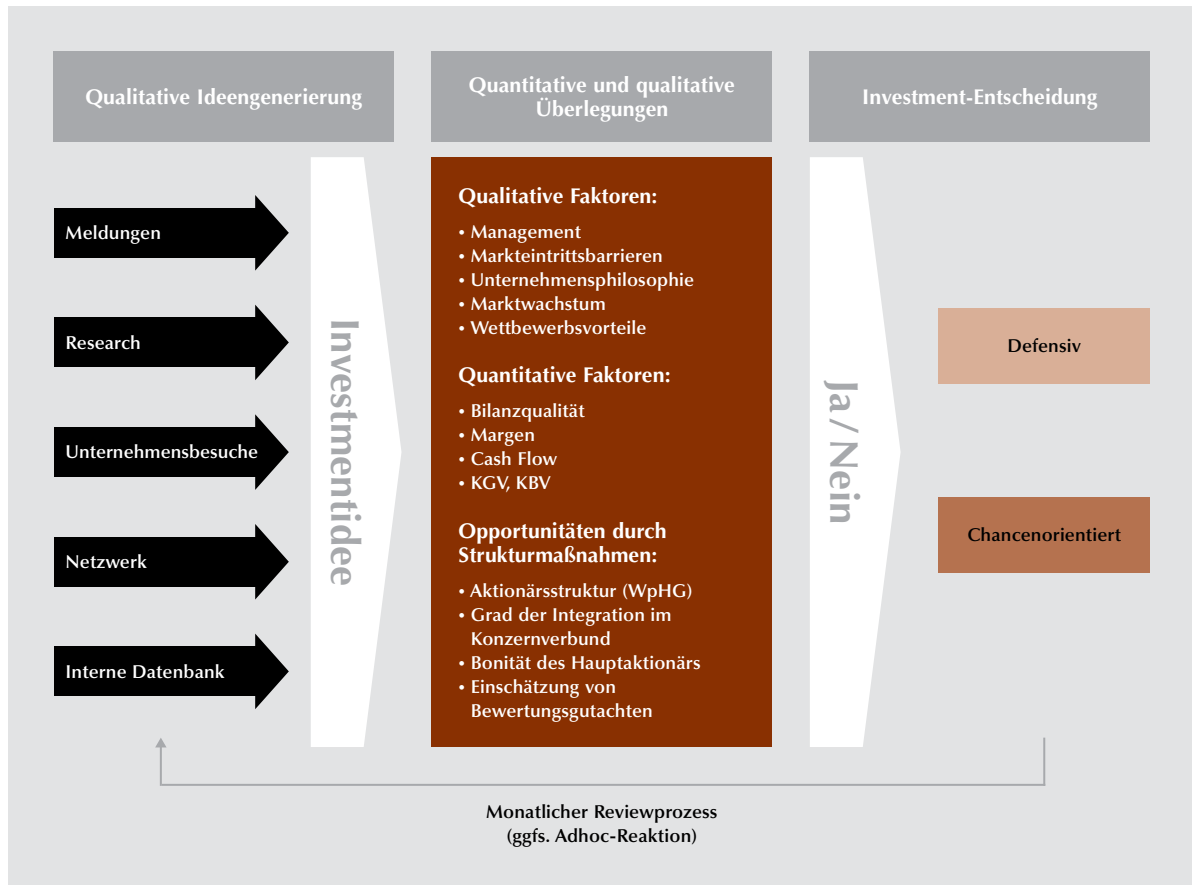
Qualitative Ideengenerierung

Quantitative und qualitative Überlegungen

Investment-Entscheidung

Meldungen

Research

Unternehmensbesuche

Netzwerk

Interne Datenbank

Investmentidee

Qualitative Faktoren:
• Management
• Markteintrittsbarrieren
• Unternehmensphilosophie
• Marktwachstum
• Wettbewerbsvorteile

Quantitative Faktoren:
• Bilanzqualität
• Margen
• Cash Flow
• KGV, KBV

Opportunitäten durch Strukturmaßnahmen:
• Aktionärsstruktur (WpHG)
• Grad der Integration im Konzernverbund
• Bonität des Hauptaktionärs
• Einschätzung von Bewertungsgutachten

Ja / Nein

Defensiv

Chancenorientiert

Monatlicher Reviewprozess
(ggfs. Adhoc-Reaktion)